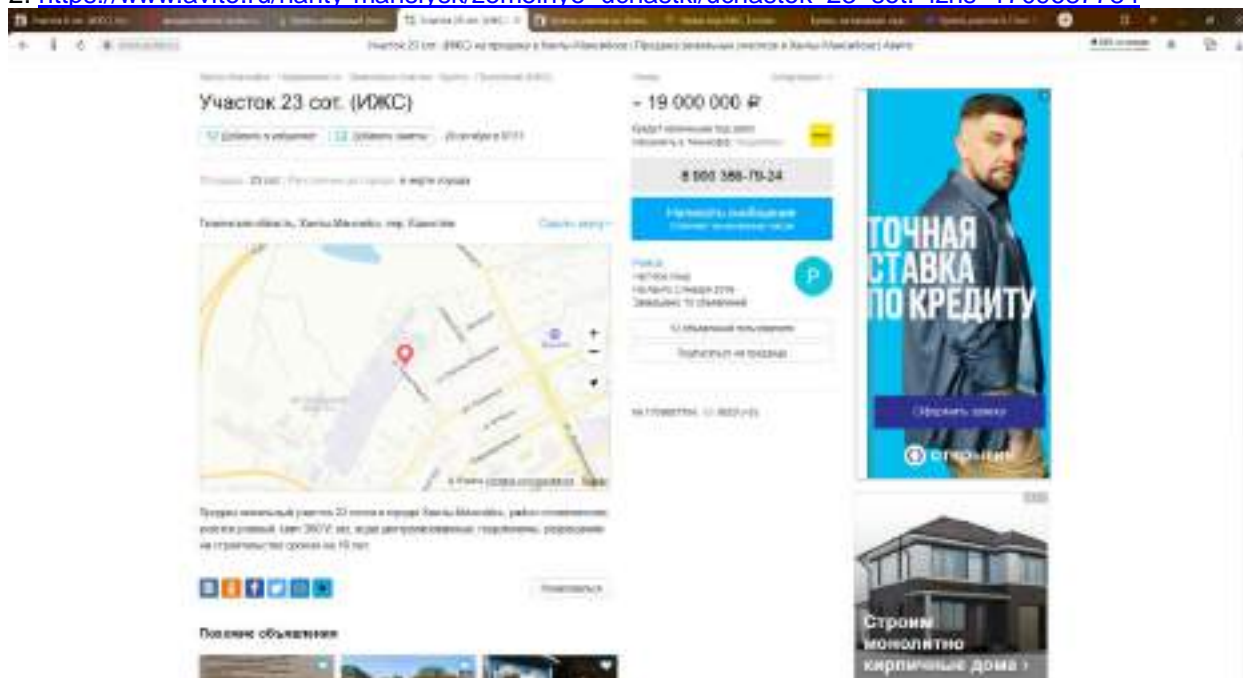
2. https://www.avito.ru/hanty-mansiysk/zemelnye_uchastki/uchastok_23_sot._izhs_1170057734

Участок 23 сот. (ИЖС) на продаже в Ханты-Мансийске | Продажа земельных участков в Ханты-Мансийске | Авито

Участок 23 сот. (ИЖС)

Добавить в избранное | Добавить заметку

Ханты-Мансийск, пер. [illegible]

Скрыть карту

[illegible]

Поделиться

Похожие объявления

~ 19 000 000 ₽

8 900 388-79-24

Написать сообщение

P

ТОЧНАЯ СТАВКА ПО КРЕДИТУ

Оформить заявку

Открытие

Строим монолитно кирпичные дома ›